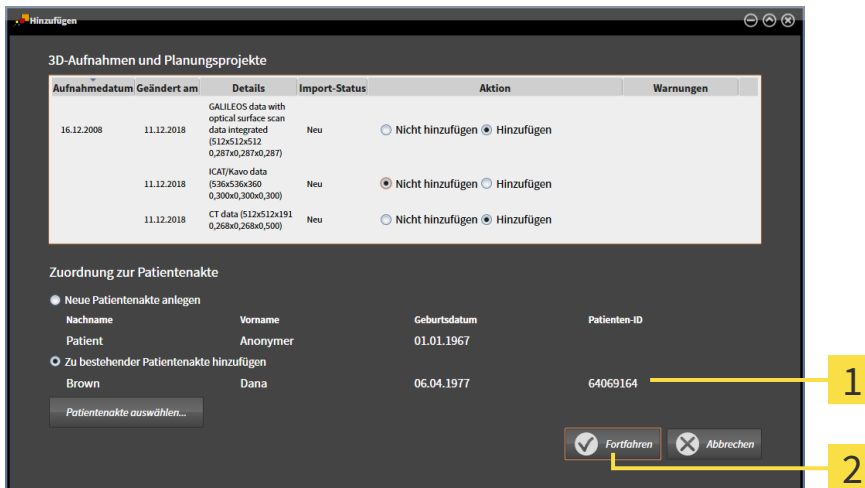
Hinzufügen

3D-Aufnahmen und Planungsprojekte

| Aufnahmedatum | Geändert am | Details | Import-Status | Aktion | Warnungen |
|---|---|---|---|---|---|
| 16.12.2008 | 11.12.2018 | GALILEOS data with optical surface scan data integrated (512x512x512 0,287x0,287x0,287) | Neu | ○ Nicht hinzufügen ◉ Hinzufügen | |
| | 11.12.2018 | ICAT/Kavo data (536x536x360 0,300x0,300x0,300) | Neu | ◉ Nicht hinzufügen ○ Hinzufügen | |
| | 11.12.2018 | CT data (512x512x191 0,268x0,268x0,500) | Neu | ○ Nicht hinzufügen ◉ Hinzufügen | |

Zuordnung zur Patientenakte

Neue Patientenakte anlegen

| Nachname | Vorname | Geburtsdatum | Patienten-ID |
|---|---|---|---|
| Patient | Anonymer | 01.01.1967 | |

Zu bestehender Patientenakte hinzufügen

| Brown | Dana | 06.04.1977 | 64069164 |
|---|---|---|---|

Patientenakte auswählen...

Fortfahren

Abbrechen

1

2